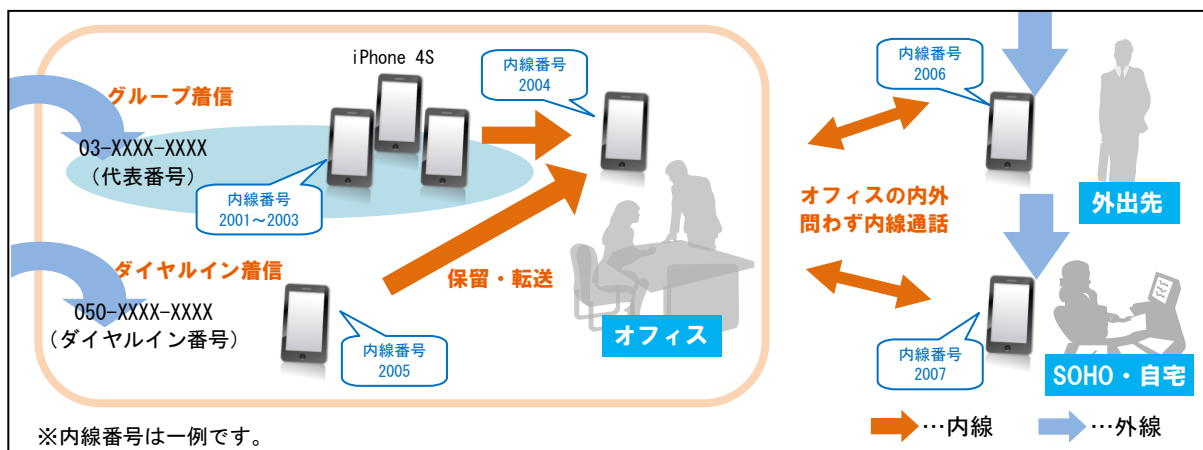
グループ着信

03-XXXX-XXXX
（代表番号）

iPhone 4S

内線番号
2001～2003

内線番号
2004

ダイヤルイン着信

050-XXXX-XXXX
（ダイヤルイン番号）

内線番号
2005

保留・転送

オフィス

内線番号
2006

オフィスの内外
問わず内線通話

外出先

内線番号
2007

SOHO・自宅

※内線番号は一例です。

…内線　…外線